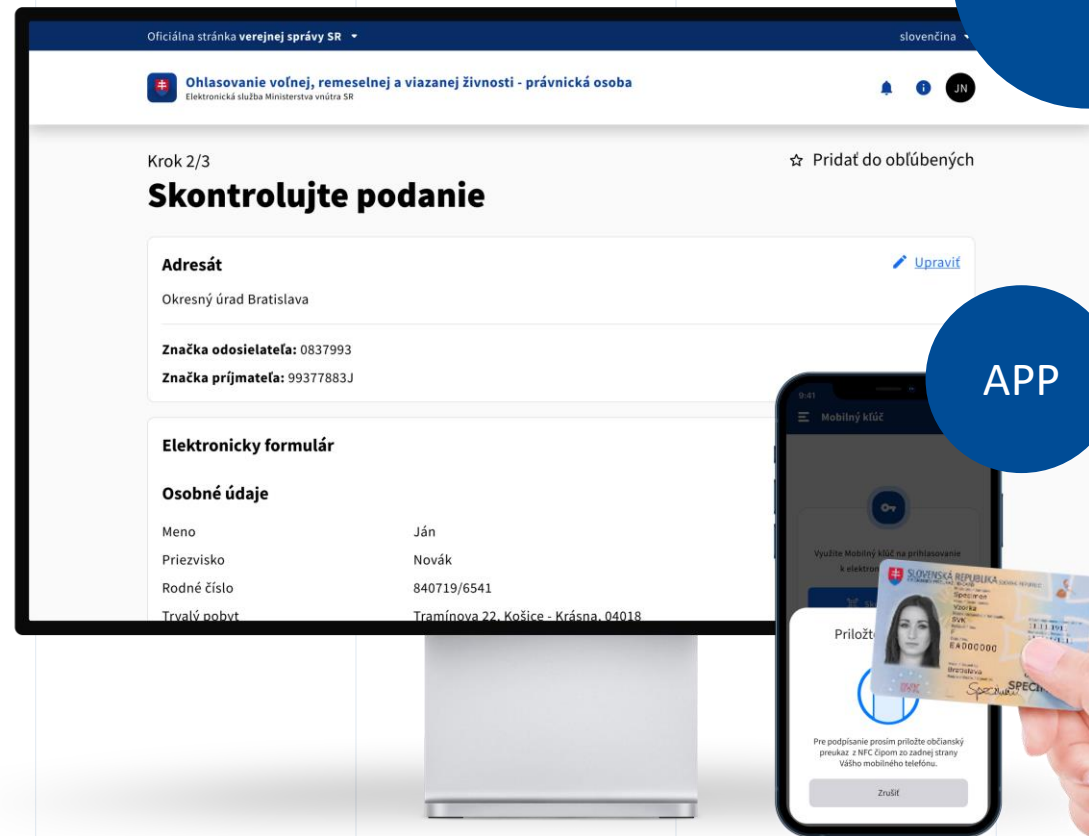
Oficiálna stránka verejnej správy SR

slovenčina

Ohlasovanie voľnej, remeselnej a viazanej živnosti - právnická osoba
Elektronická služba Ministerstva vnútra SR

JN

Krok 2/3

Pridať do obľúbených

Skontrolujte podanie

Adresát

Upraviť

Okresný úrad Bratislava

Značka odosielateľa: 0837993

Značka príjmateľa: 99377883J

Elektronicky formulár

Osobné údaje

| | |
|---|---|
| Meno | Ján |
| Priezvisko | Novák |
| Rodné číslo | 840719/6541 |
| Trvalý pobyt | Tramínova 22, Košice - Krásna, 04018 |

APP

9:41

Mobilný kľúč

Využite Mobilný kľúč na prihlasovanie k elektron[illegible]

Prilož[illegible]

SLOVENSKÁ REPUBLIKA

Specimen

Vzorka

SVK

EA000000

Bratislava

SPECIM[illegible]

Pre podpísanie prosím priložte občiansky preukaz z NFC čipom zo zadnej strany Vášho mobilného telefónu.

Zrušiť